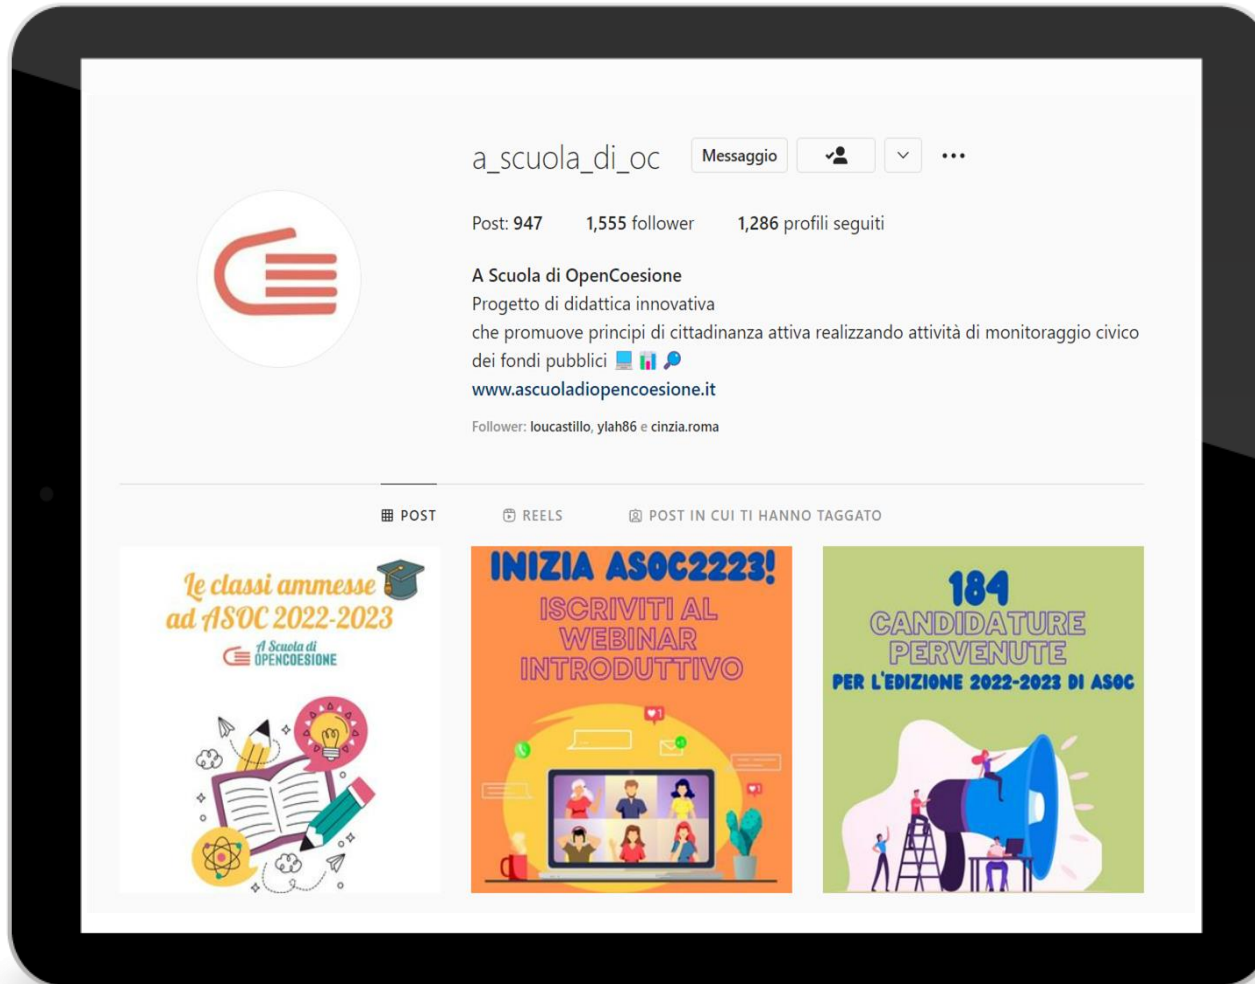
a_scuola_di_oc Messaggio

Post: 947 1,555 follower 1,286 profili seguiti

A Scuola di OpenCoesione
Progetto di didattica innovativa
che promuove principi di cittadinanza attiva realizzando attività di monitoraggio civico dei fondi pubblici 💻 📊 🔎
www.ascuoladiopencoesione.it

Follower: loucastillo, ylah86 e cinzia.roma

POST REELS POST IN CUI TI HANNO TAGGATO

Le classi ammesse ad ASOC 2022-2023
A Scuola di OPENCOESIONE

INIZIA ASOC2223!
ISCRIVITI AL WEBINAR INTRODUTTIVO

184
CANDIDATURE PERVENUTE
PER L'EDIZIONE 2022-2023 DI ASOC